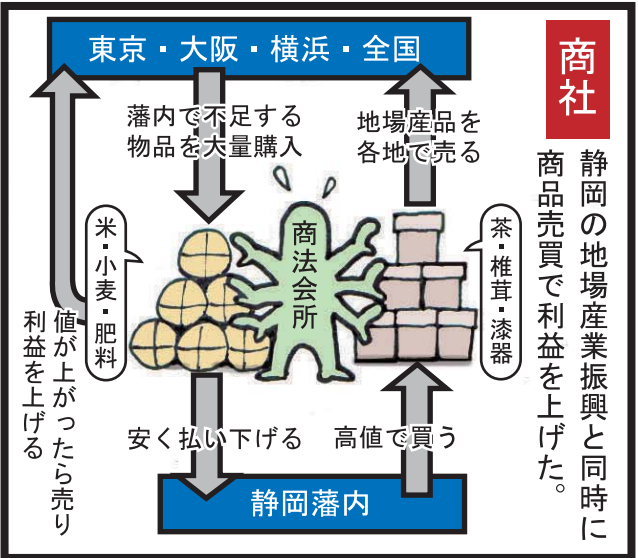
東京・大阪・横浜・全国

商社

藩内で不足する物品を大量購入

地場産品を各地で売る

静岡の地場産業振興と同時に商品売買で利益を上げた。

米・小麦・肥料

商法会所

茶・椎茸・漆器

値が上がったら売り利益を上げる

安く払い下げる

高値で買う

静岡藩内